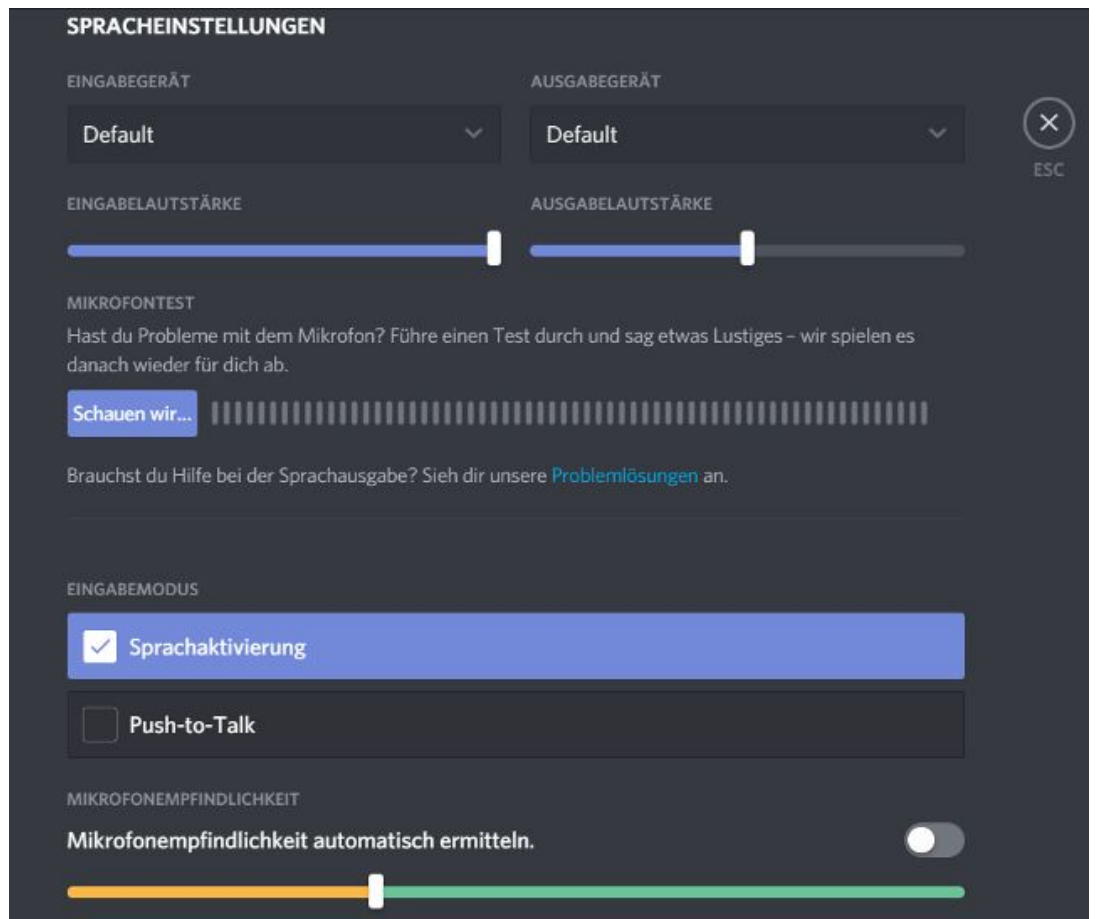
SPRACHEINSTELLUNGEN

EINGABEGERÄT

Default

AUSGABEGERÄT

Default

ESC

EINGABELAUTSTÄRKE

AUSGABELAUTSTÄRKE

MIKROFONTEST

Hast du Probleme mit dem Mikrofon? Führe einen Test durch und sag etwas Lustiges – wir spielen es danach wieder für dich ab.

Schauen wir...

Brauchst du Hilfe bei der Sprachausgabe? Sieh dir unsere Problemlösungen an.

EINGABEMODUS

Sprachaktivierung

Push-to-Talk

MIKROFONEMPFINDLICHKEIT

Mikrofonempfindlichkeit automatisch ermitteln.